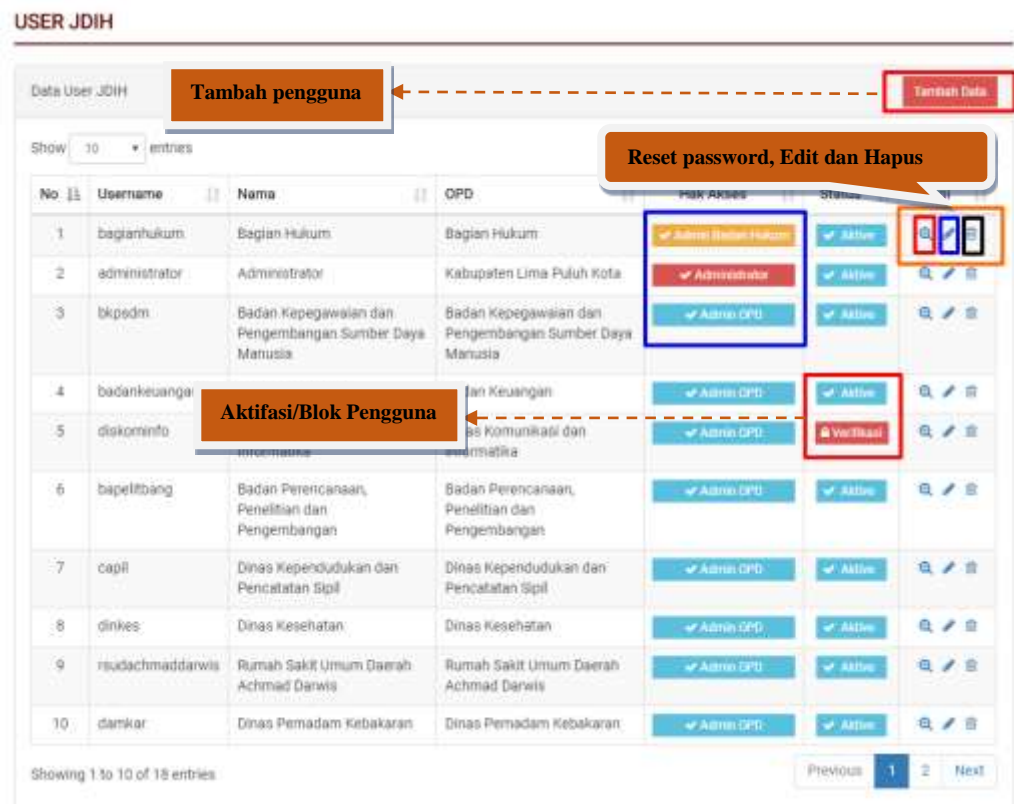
USER JDIH

Data User JDIH

Tambah pengguna

Tambah Data

Show 10 entries

Reset password, Edit dan Hapus

| No. | Username | Nama | OPD | Hak Akses | Status | |
|---|---|---|---|---|---|---|
| 1 | bagianhukum | Bagian Hukum | Bagian Hukum | Admin Bagian Hukum | Aktive | |
| 2 | administrator | Administrator | Kabupaten Lima Puluh Kota | Administrator | Aktive | |
| 3 | bkpsdm | Badan Kepegawaian dan Pengembangan Sumber Daya Manusia | Badan Kepegawaian dan Pengembangan Sumber Daya Manusia | Admin OPD | Aktive | |
| 4 | badankeuanga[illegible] | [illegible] | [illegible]dan Keuangan | Admin OPD | Aktive | |
| 5 | diskominfo | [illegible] Informatika | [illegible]s Komunikasi dan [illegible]ormatika | Admin OPD | Verifikasi | |
| 6 | bapelitbang | Badan Perencanaan, Penelitian dan Pengembangan | Badan Perencanaan, Penelitian dan Pengembangan | Admin OPD | Aktive | |
| 7 | capil | Dinas Kependudukan dan Pencatatan Sipil | Dinas Kependudukan dan Pencatatan Sipil | Admin OPD | Aktive | |
| 8 | dinkes | Dinas Kesehatan | Dinas Kesehatan | Admin OPD | Aktive | |
| 9 | rsudachmaddarwis | Rumah Sakit Umum Daerah Achmad Darwis | Rumah Sakit Umum Daerah Achmad Darwis | Admin OPD | Aktive | |
| 10 | damkar | Dinas Pemadam Kebakaran | Dinas Pemadam Kebakaran | Admin OPD | Aktive | |

Aktifasi/Blok Pengguna

Showing 1 to 10 of 18 entries

Previous 1 2 Next